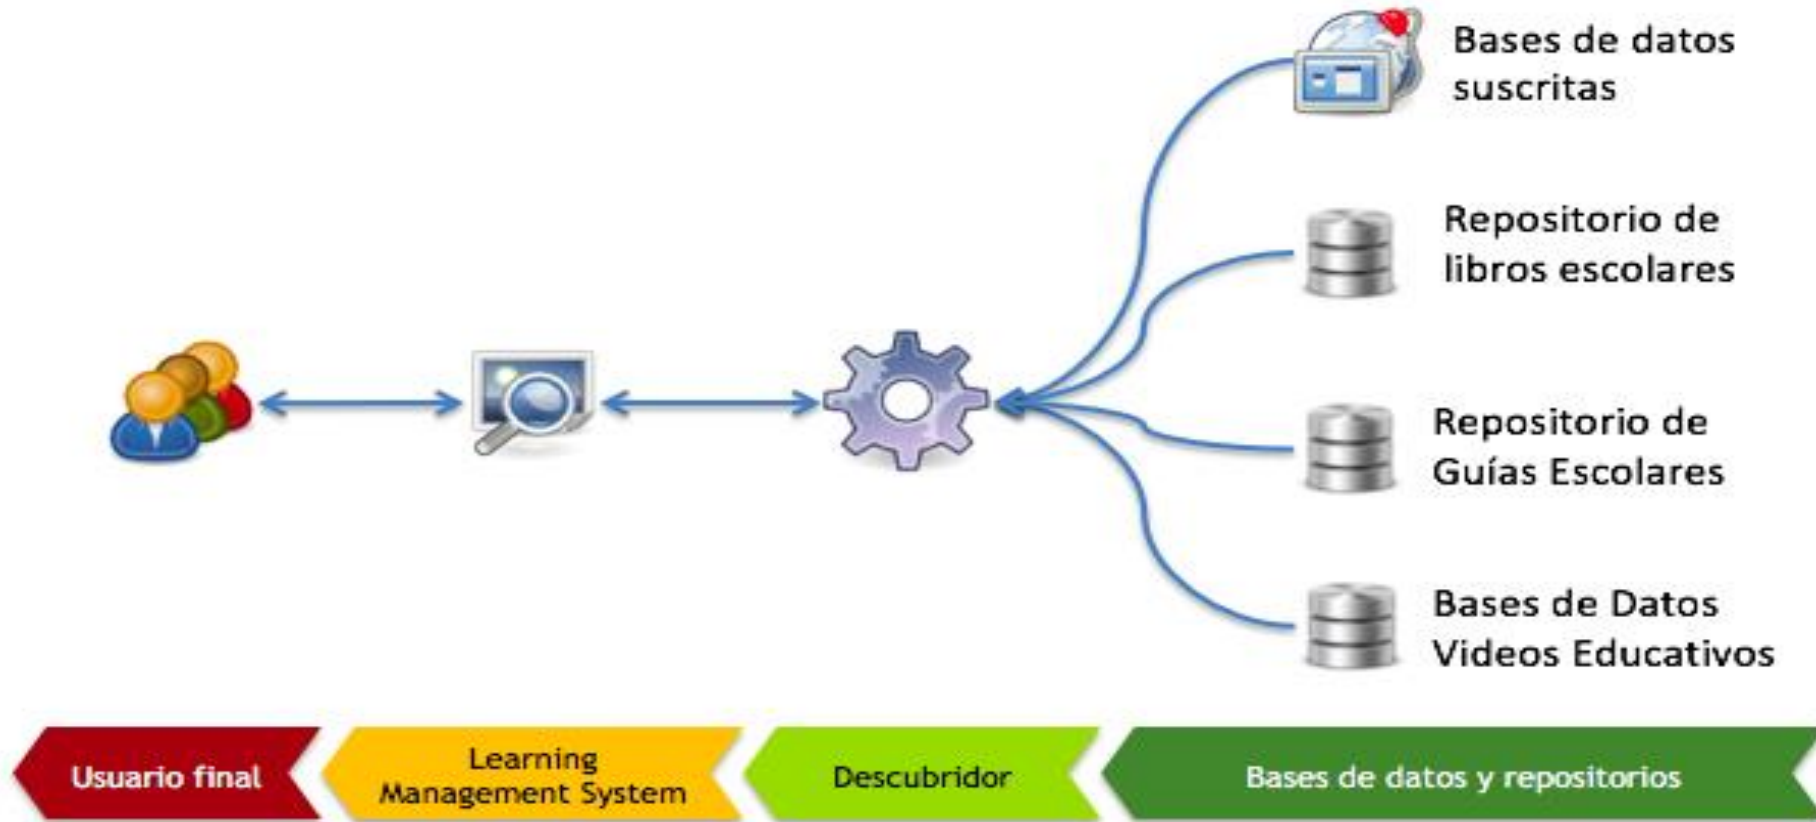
Bases de datos suscritas

Repositorio de libros escolares

Repositorio de Guías Escolares

Bases de Datos Videos Educativos

Usuario final

Learning Management System

Descubridor

Bases de datos y repositorios